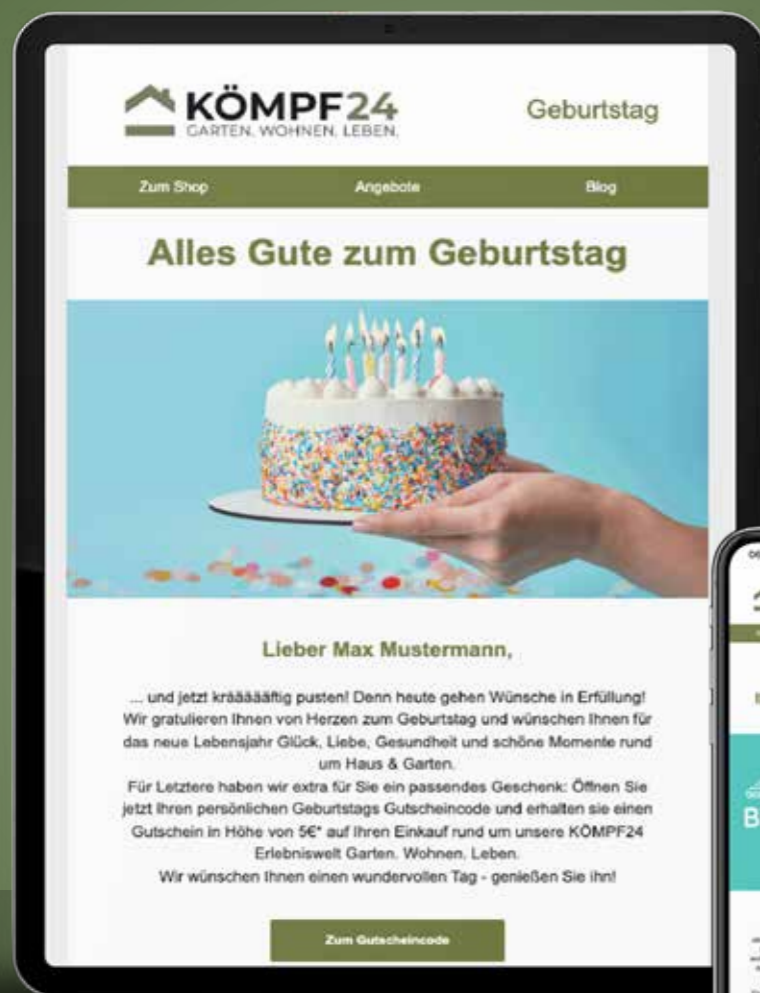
KÖMPF24
GARTEN. WOHNEN. LEBEN.

Geburtstag

Zum Shop Angebote Blog

Alles Gute zum Geburtstag

Lieber Max Mustermann,

... und jetzt krääääftig pusten! Denn heute gehen Wünsche in Erfüllung! Wir gratulieren Ihnen von Herzen zum Geburtstag und wünschen Ihnen für das neue Lebensjahr Glück, Liebe, Gesundheit und schöne Momente rund um Haus & Garten.
Für Letztere haben wir extra für Sie ein passendes Geschenk: Öffnen Sie jetzt Ihren persönlichen Geburtstags Gutscheincode und erhalten sie einen Gutschein in Höhe von 5€* auf Ihren Einkauf rund um unsere KÖMPF24 Erlebniswelt Garten. Wohnen. Leben.
Wir wünschen Ihnen einen wundervollen Tag - genießen Sie ihn!

Zum Gutscheincode

B